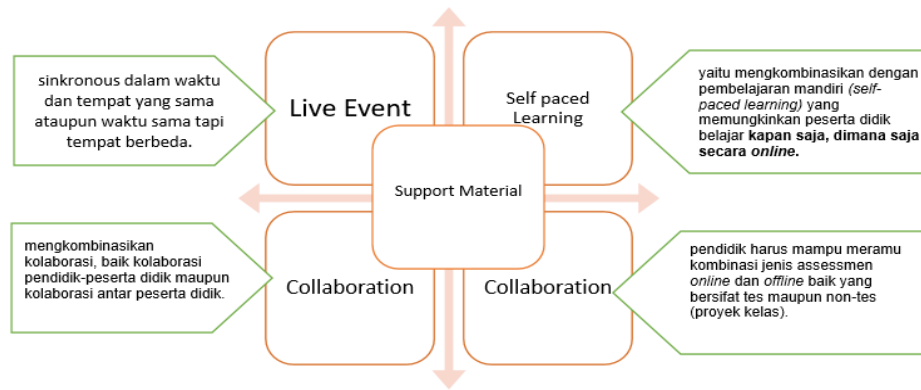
sinkronous dalam waktu dan tempat yang sama ataupun waktu sama tapi tempat berbeda.

Live Event

Self paced Learning

yaitu mengkombinasikan dengan pembelajaran mandiri *(self-paced learning)* yang memungkinkan peserta didik belajar **kapan saja, dimana saja secara *online*.**

Support Material

mengkombinasikan kolaborasi, baik kolaborasi pendidik-peserta didik maupun kolaborasi antar peserta didik.

Collaboration

Collaboration

pendidik harus mampu meramu kombinasi jenis assessmen *online* dan *offline* baik yang bersifat tes maupun non-tes (proyek kelas).